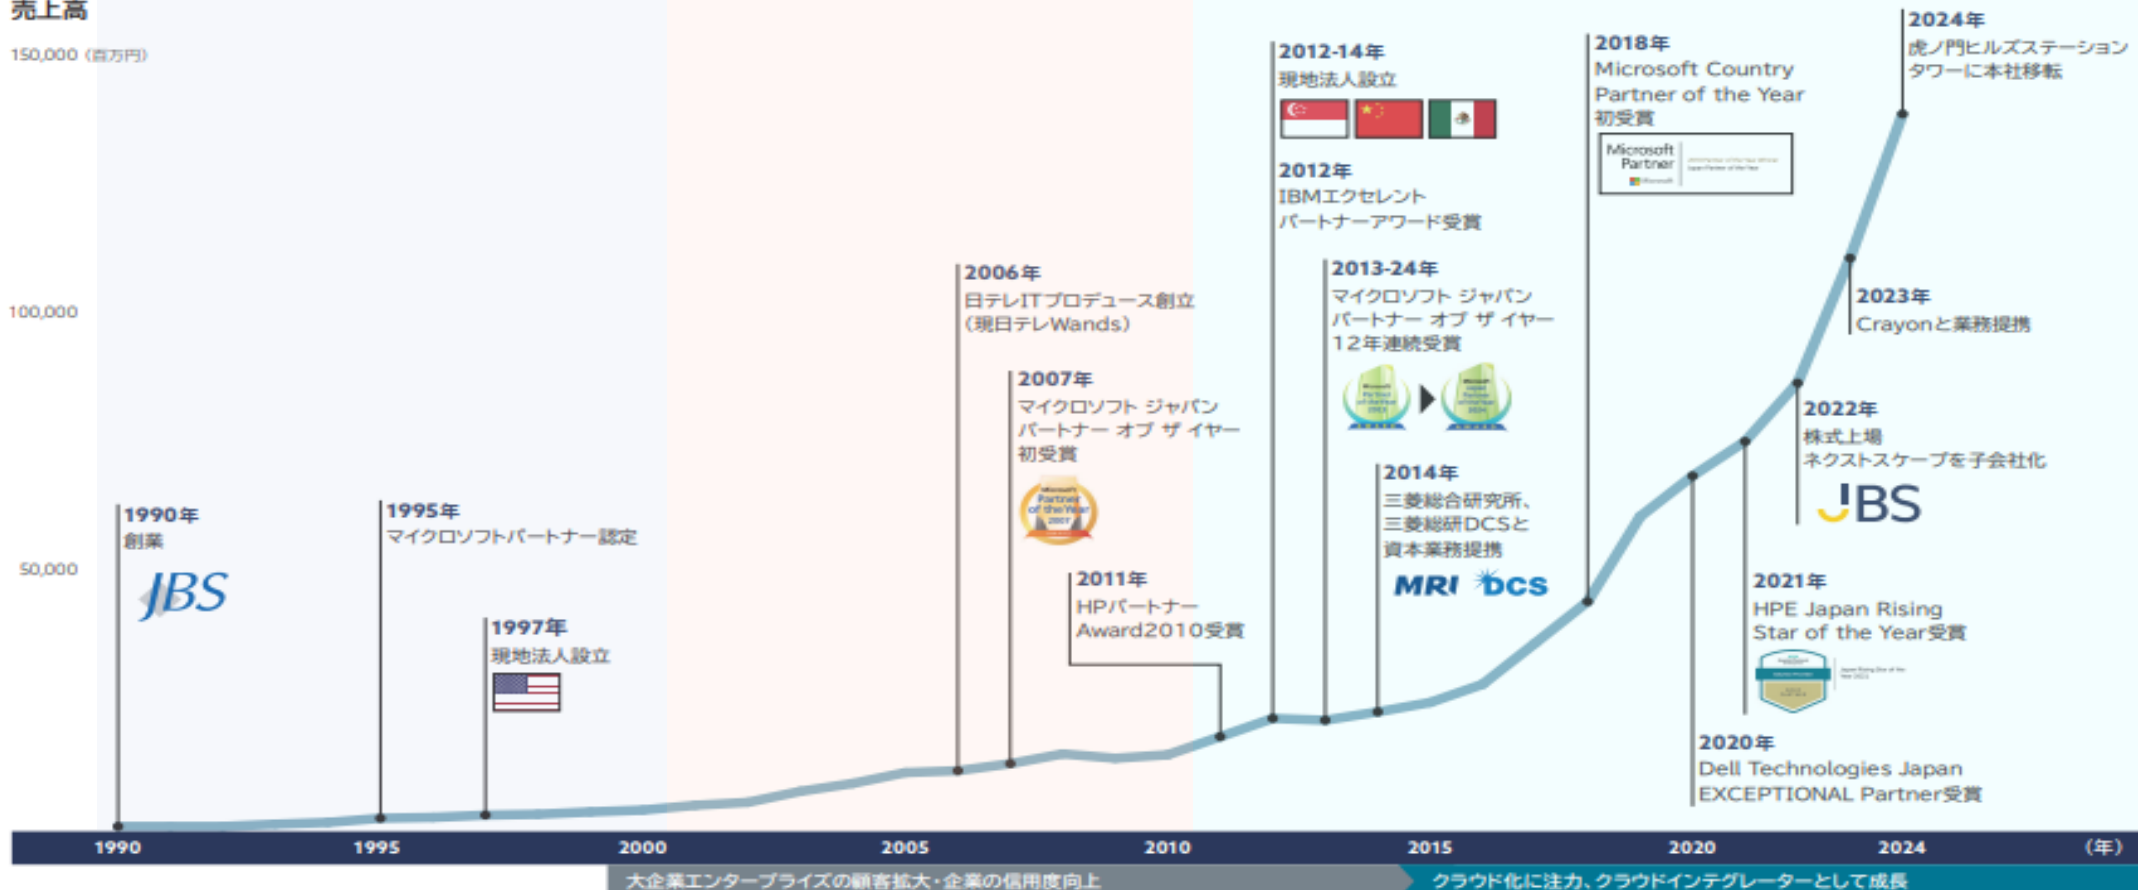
売上高

150,000（百万円）

100,000

50,000

1990年
創業

JBS

1995年
マイクロソフトパートナー認定

1997年
現地法人設立

2006年
日テレITプロデュース創立
（現日テレWands）

2007年
マイクロソフト ジャパン
パートナー オブ ザ イヤー
初受賞

2011年
HPパートナー
Award2010受賞

2012-14年
現地法人設立

2012年
IBMエクセレント
パートナーアワード受賞

2013-24年
マイクロソフト ジャパン
パートナー オブ ザ イヤー
12年連続受賞

2014年
三菱総合研究所、
三菱総研DCSと
資本業務提携

MRI DCS

2018年
Microsoft Country
Partner of the Year
初受賞

Microsoft Partner

2020年
Dell Technologies Japan
EXCEPTIONAL Partner受賞

2021年
HPE Japan Rising
Star of the Year受賞

2022年
株式上場
ネクストスケープを子会社化

JBS

2023年
Crayonと業務提携

2024年
虎ノ門ヒルズステーション
タワーに本社移転

1990 1995 2000 2005 2010 2015 2020 2024 （年）

大企業エンタープライズの顧客拡大・企業の信用度向上
クラウド化に注力、クラウドインテグレーターとして成長